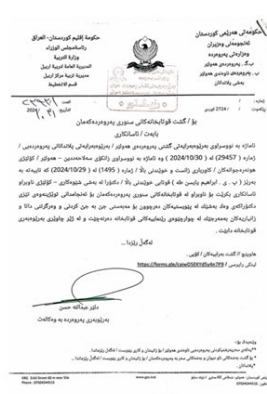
حكومة إقليم كوردستان - العراق
رئاسة مجلس الوزراء
وزارة التربية
المديرية العامة لتربية أربيل
مديرية تربية مركز أربيل
قسم الاشراف

حکومەتی هەرێمی کوردستان
ئەنجومەنی وەزیران
وەزارەتی پەروەردە
بەڕێوەبەرایەتی گشتی پەروەردەی هەولێر
بەڕێوەبەرایەتی پەروەردەی ناوەندی هەولێر
بەشی پەرلەمانی

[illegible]
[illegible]

بۆ / گشت قوتابخانەکانی سنوری پەروەردەکەمان
بابەت / ئاساندکاری

ئاماژە بە نووسراوی بەڕێوەبەرایەتی گشتی پەروەردەی هەولێر / بەڕێوەبەرایەتی پەرلەمانی پەروەردەیی / (ژمارە (29457) لە (2024/10/30)) وە ئاماژە بە نووسراوی زانکۆی سەلاحەددین - هەولێر / کۆلێژی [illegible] / (ژمارە (1495) لە (2024/10/29)) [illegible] بەڕێز (د . ی . ئیبراهیم یاسین علی) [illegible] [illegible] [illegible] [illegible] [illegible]

لەگەڵ ڕێزدا ...

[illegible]
https://forms.gle/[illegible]

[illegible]
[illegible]

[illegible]
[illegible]
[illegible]